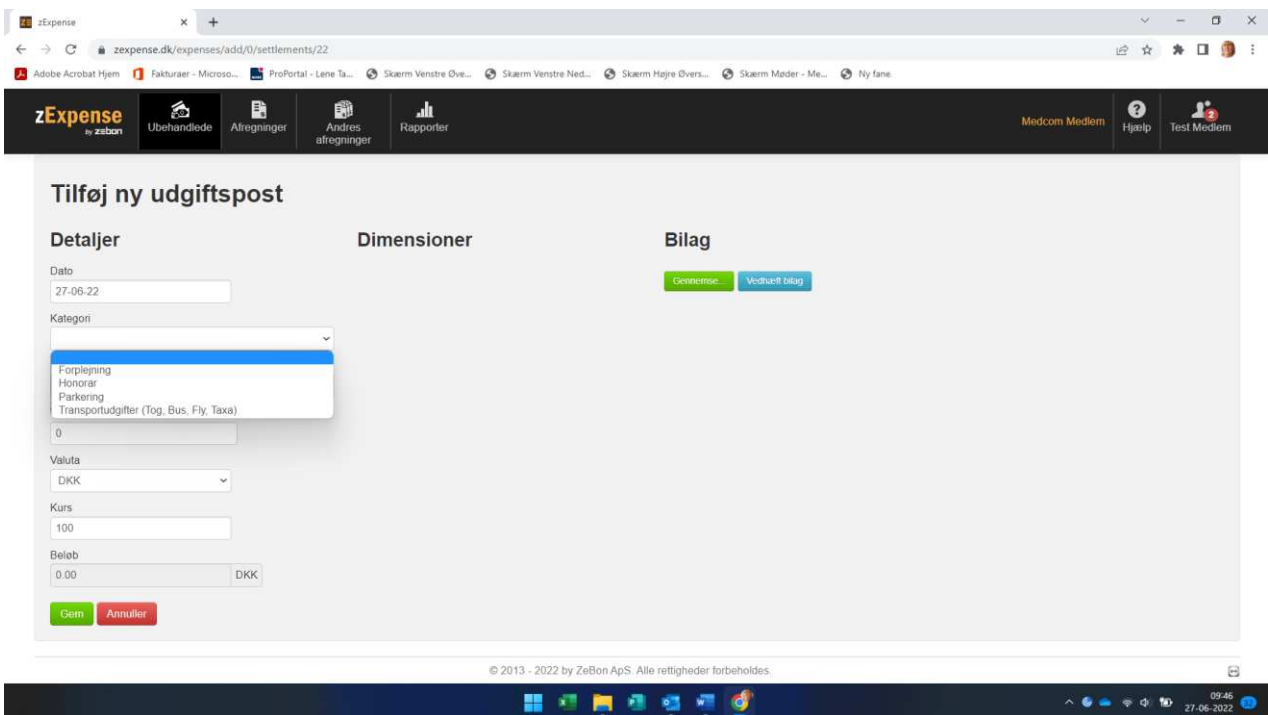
zExpense ×
zexpense.dk/expenses/add/0/settlements/22
Adobe Acrobat Hjem | Fakturaer - Microso... | ProPortal - Lene Ta... | Skærm Venstre Øve... | Skærm Venstre Ned... | Skærm Højre Øvers... | Skærm Møder - Me... | Ny fane

zExpense by zebon
Ubehandlede
Afregninger
Andres afregninger
Rapporter
Medcom Medlem
Hjælp
Test Medlem

Tilføj ny udgiftspost

Detaljer
Dato
27-06-22
Kategori
Forplejning
Honorar
Parkering
Transportudgifter (Tog, Bus, Fly, Taxa)
0
Valuta
DKK
Kurs
100
Beløb
0.00 DKK
Gem
Annuller

Dimensioner

Bilag
Gennemse...
Vedhæft bilag

© 2013 - 2022 by ZeBon ApS. Alle rettigheder forbeholdes.

09:46
27-06-2022